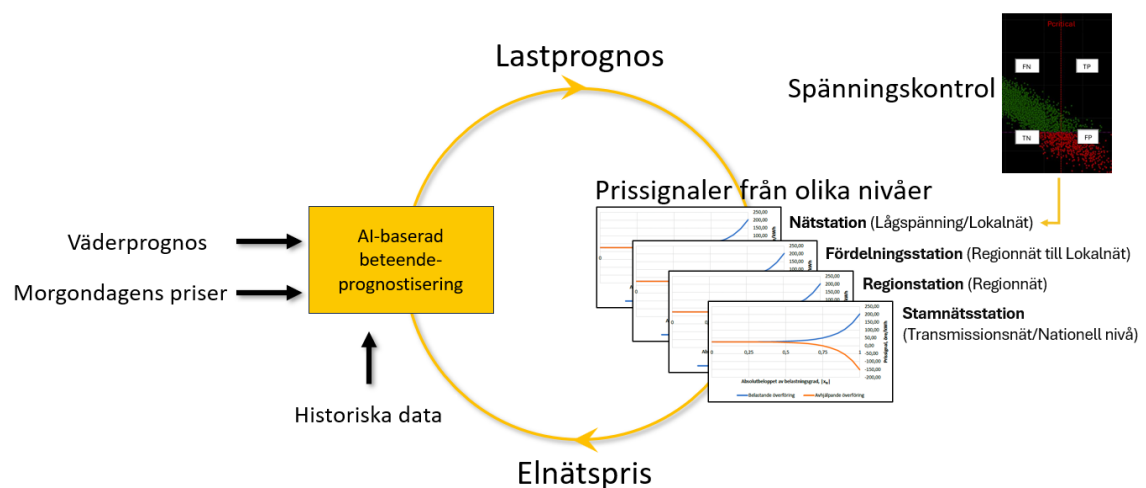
Lastprognos

Spänningskontrol

Rodical

FN

TP

TN

FP

Väderprognos

Morgondagens priser

AI-baserad beteende-prognostisering

Historiska data

Prissignaler från olika nivåer

Nätstation (Lågspänning/Lokalnät)

Fördelningsstation (Regionnät till Lokalnät)

Regionstation (Regionnät)

Stamnätsstation (Transmissionsnät/Nationell nivå)

250,00
200,00
150,00
100,00
50,00
0,00
-50,00
-100,00
-150,00
-200,00

0
0,25
0,5
0,75
1

Prissignal, öre/kWh

Absolutbeloppet av belastningsgrad, [$x_n$]

Belastande överföring
Avlastande överföring

Elnätspris